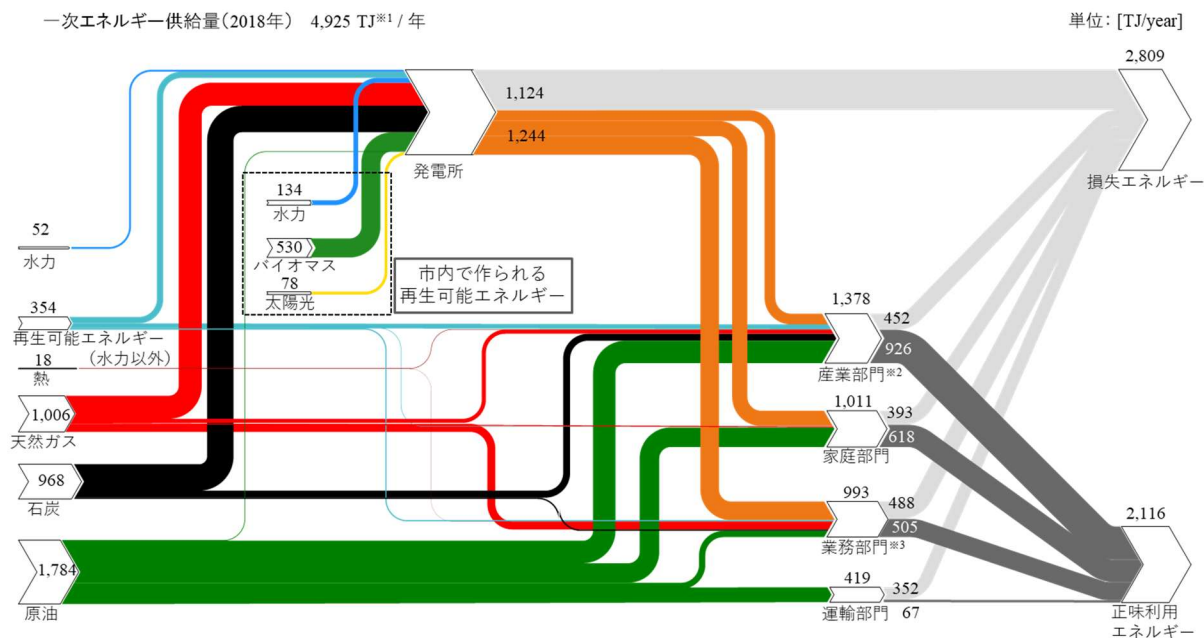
一次エネルギー供給量（2018年） 4,925 TJ※1 / 年

単位：[TJ/year]

2,809

1,124

1,244

発電所

損失エネルギー

134
水力

530
バイオマス

78
太陽光

市内で作られる
再生可能エネルギー

52
水力

354
再生可能エネルギー
（水力以外）

18
熱

1,006
天然ガス

968
石炭

1,784
原油

1,378
452
926
産業部門※2

1,011
393
618
家庭部門

993
488
505
業務部門※3

419
352
67
運輸部門

2,116
正味利用
エネルギー